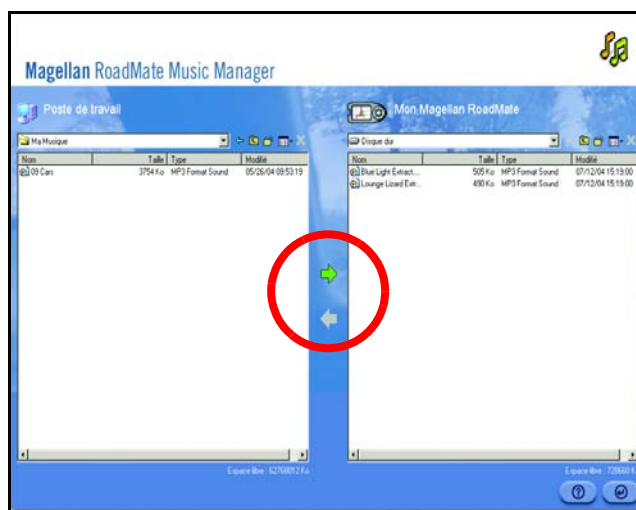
Magellan RoadMate Music Manager

Poste de travail

Ma Musique

| Nom | Taille | Type | Modifié |
|---|---|---|---|
| 09 Cars | 3754 Ko | MP3 Format Sound | 05/26/04 09:53:19 |

Espace libre : 62768012 Ko

Mon Magellan RoadMate

Disque dur

| Nom | Taille | Type | Modifié |
|---|---|---|---|
| Blue Light Extract... | 505 Ko | MP3 Format Sound | 07/12/04 15:19:00 |
| Lounge Lizard Extr... | 490 Ko | MP3 Format Sound | 07/12/04 15:19:00 |

Espace libre : 728660 K